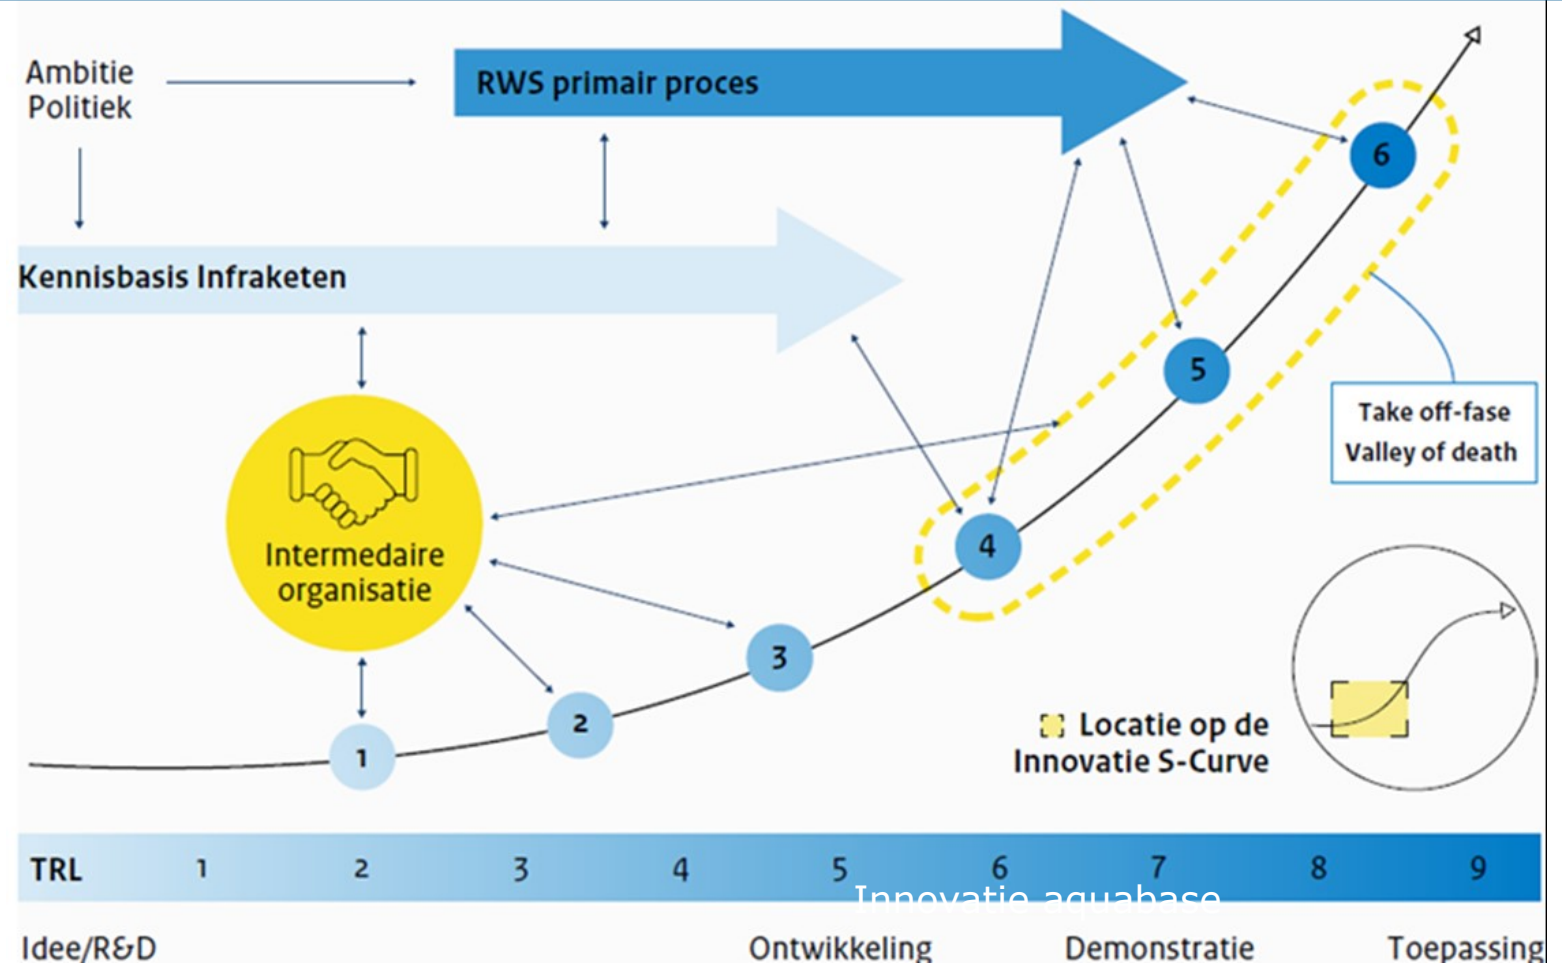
Ambitie
Politiek

RWS primair proces

Kennisbasis Infraketen

Intermedaire organisatie

1
2
3
4
5
6

Take off-fase
Valley of death

Locatie op de Innovatie S-Curve

| TRL | 1 | 2 | 3 | 4 | 5 | 6 | 7 | 8 | 9 |
|---|---|---|---|---|---|---|---|---|---|

Innovatie aquabase

Idee/R&D
Ontwikkeling
Demonstratie
Toepassing